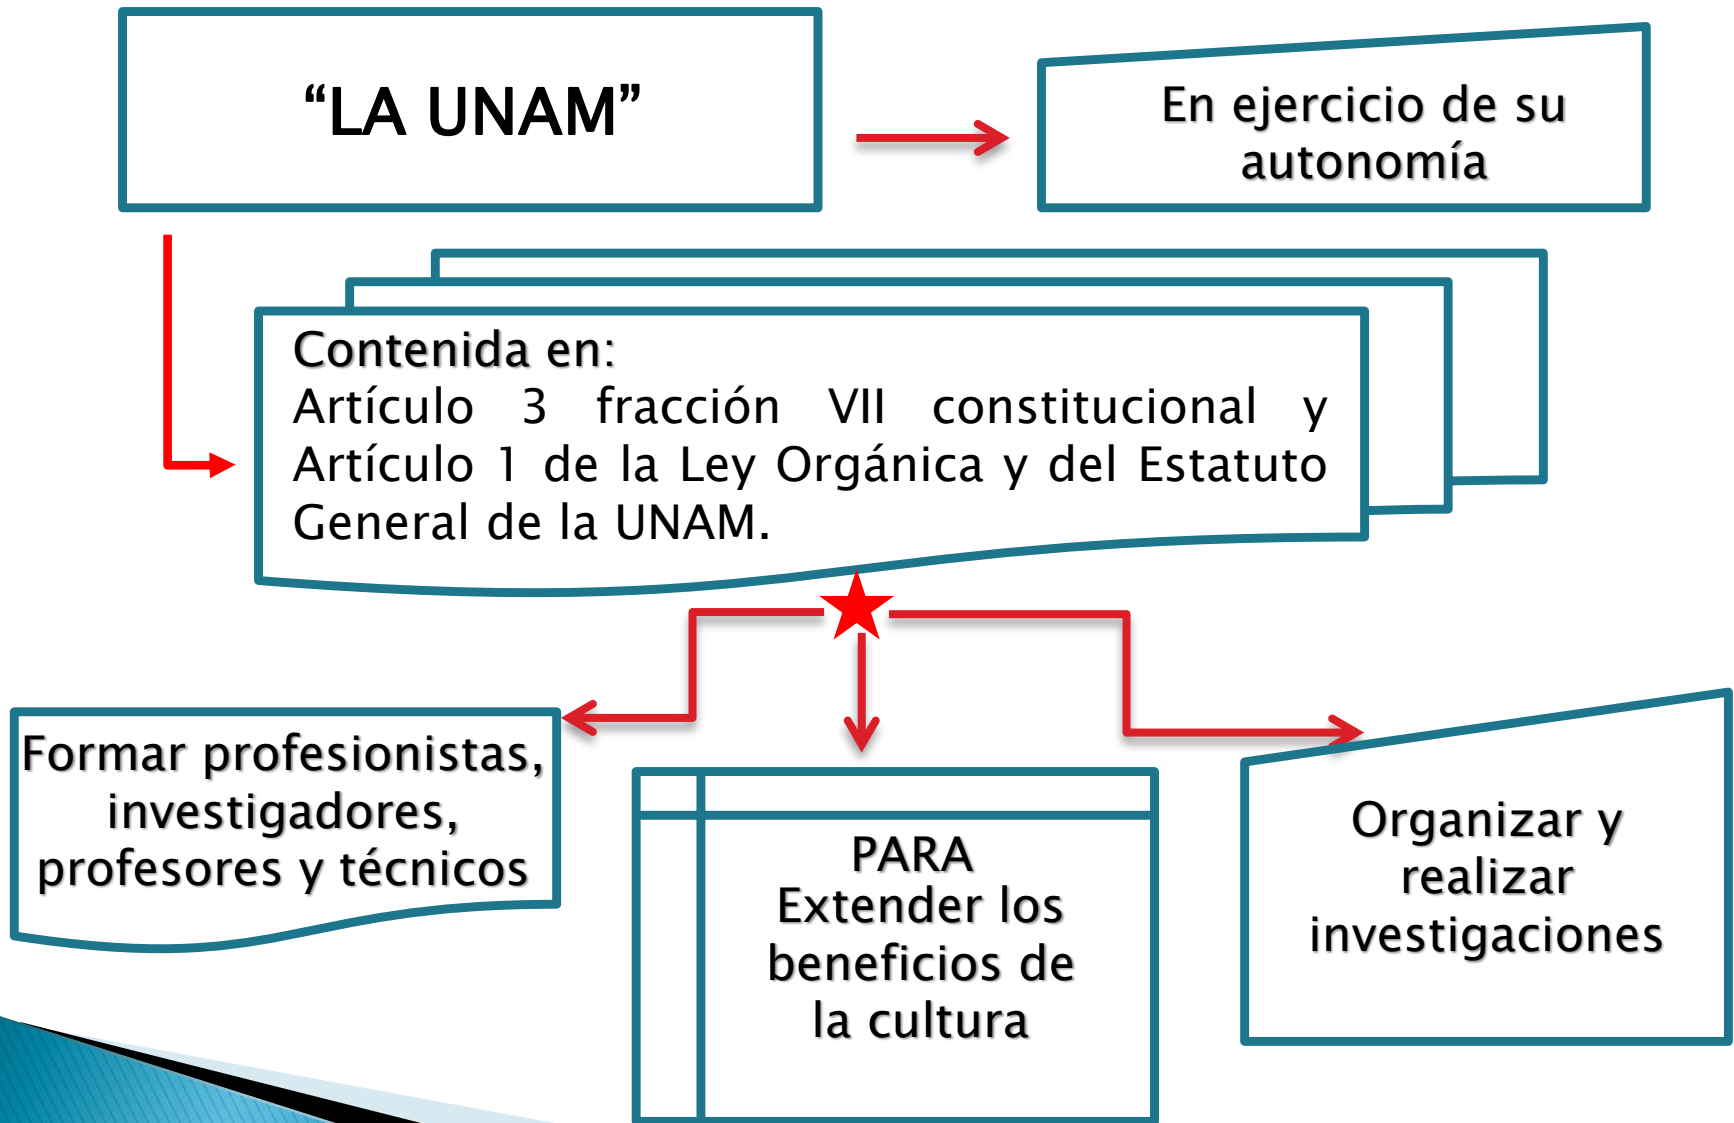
“LA UNAM”

En ejercicio de su autonomía

Contenida en:
Artículo 3 fracción VII constitucional y Artículo 1 de la Ley Orgánica y del Estatuto General de la UNAM.

Formar profesionistas, investigadores, profesores y técnicos

PARA
Extender los beneficios de la cultura

Organizar y realizar investigaciones